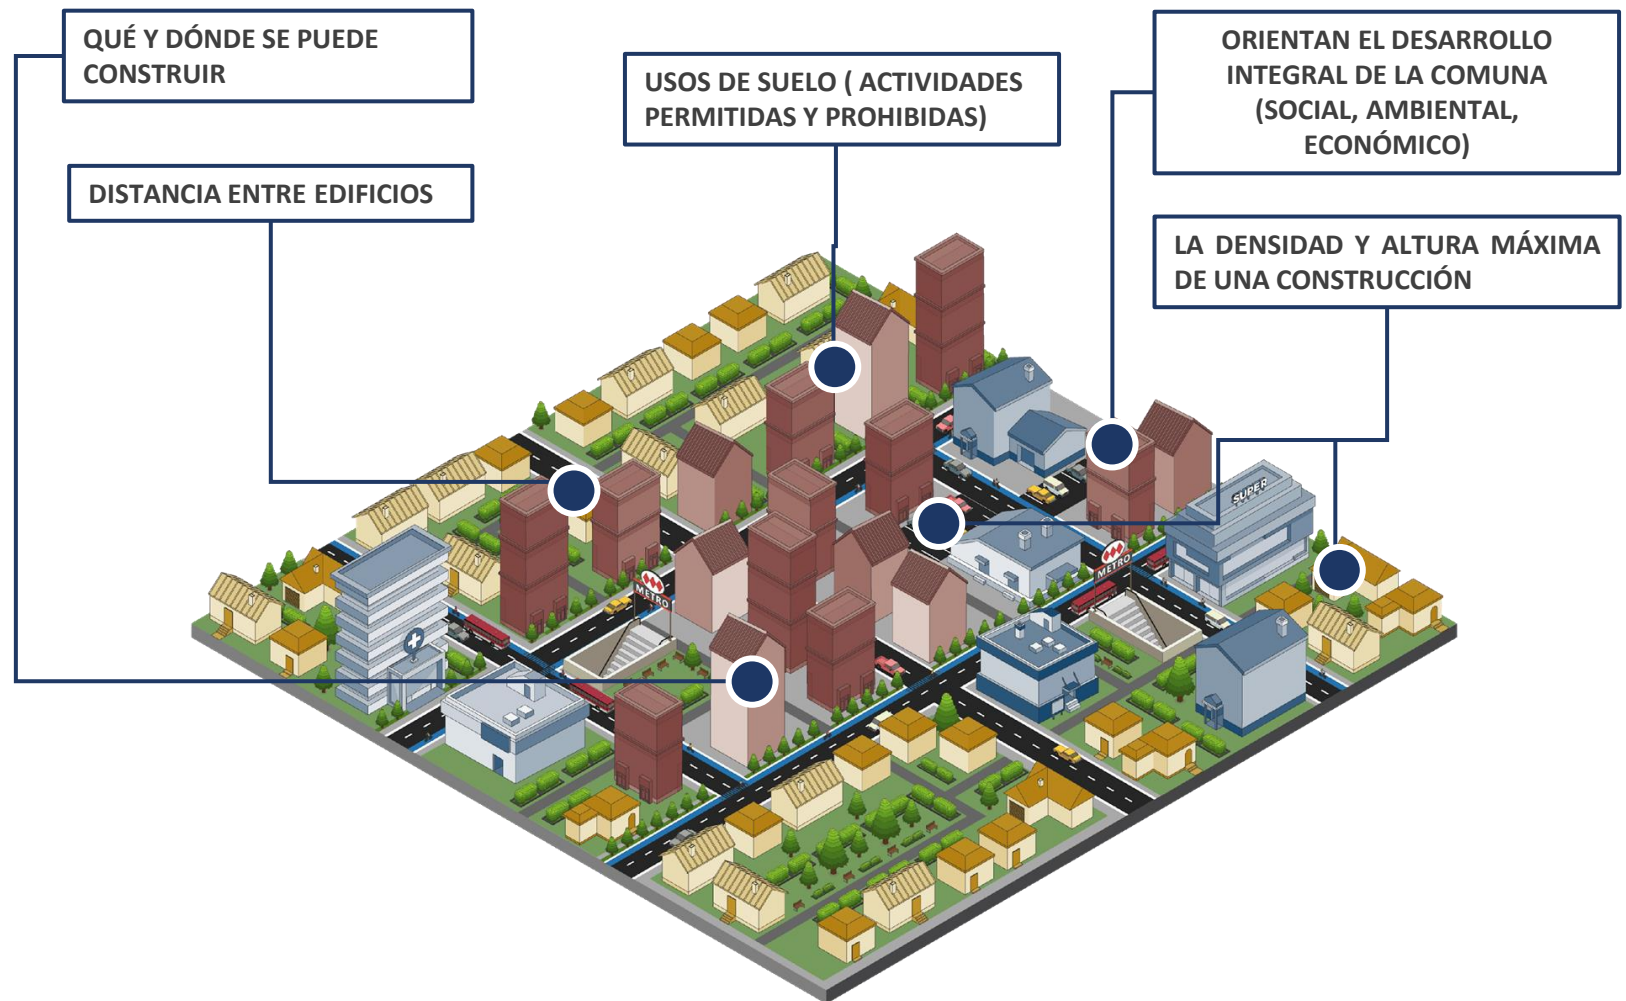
QUÉ Y DÓNDE SE PUEDE CONSTRUIR

USOS DE SUELO ( ACTIVIDADES PERMITIDAS Y PROHIBIDAS)

ORIENTAN EL DESARROLLO INTEGRAL DE LA COMUNA (SOCIAL, AMBIENTAL, ECONÓMICO)

DISTANCIA ENTRE EDIFICIOS

LA DENSIDAD Y ALTURA MÁXIMA DE UNA CONSTRUCCIÓN

SUPER

METRO

METRO